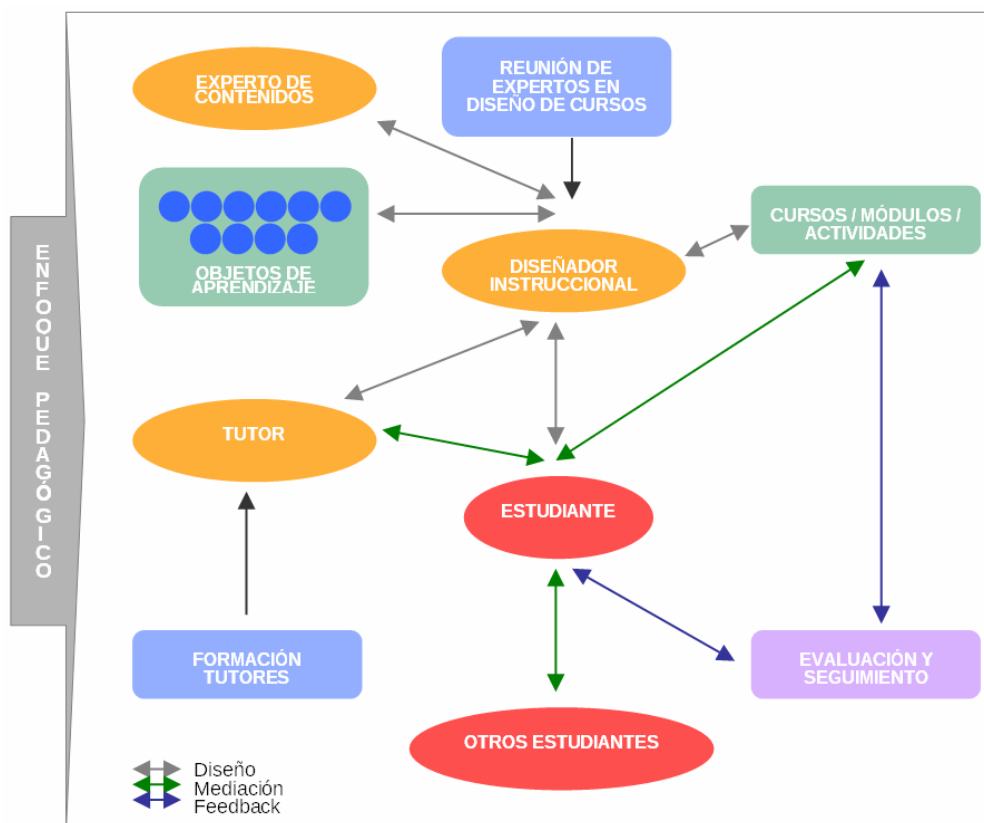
ENFOQUE PEDAGÓGICO

EXPERTO DE CONTENIDOS

REUNIÓN DE EXPERTOS EN DISEÑO DE CURSOS

OBJETOS DE APRENDIZAJE

DISEÑADOR INSTRUCCIONAL

CURSOS / MÓDULOS / ACTIVIDADES

TUTOR

ESTUDIANTE

FORMACIÓN TUTORES

EVALUACIÓN Y SEGUIMIENTO

OTROS ESTUDIANTES

Diseño
Mediación
Feedback